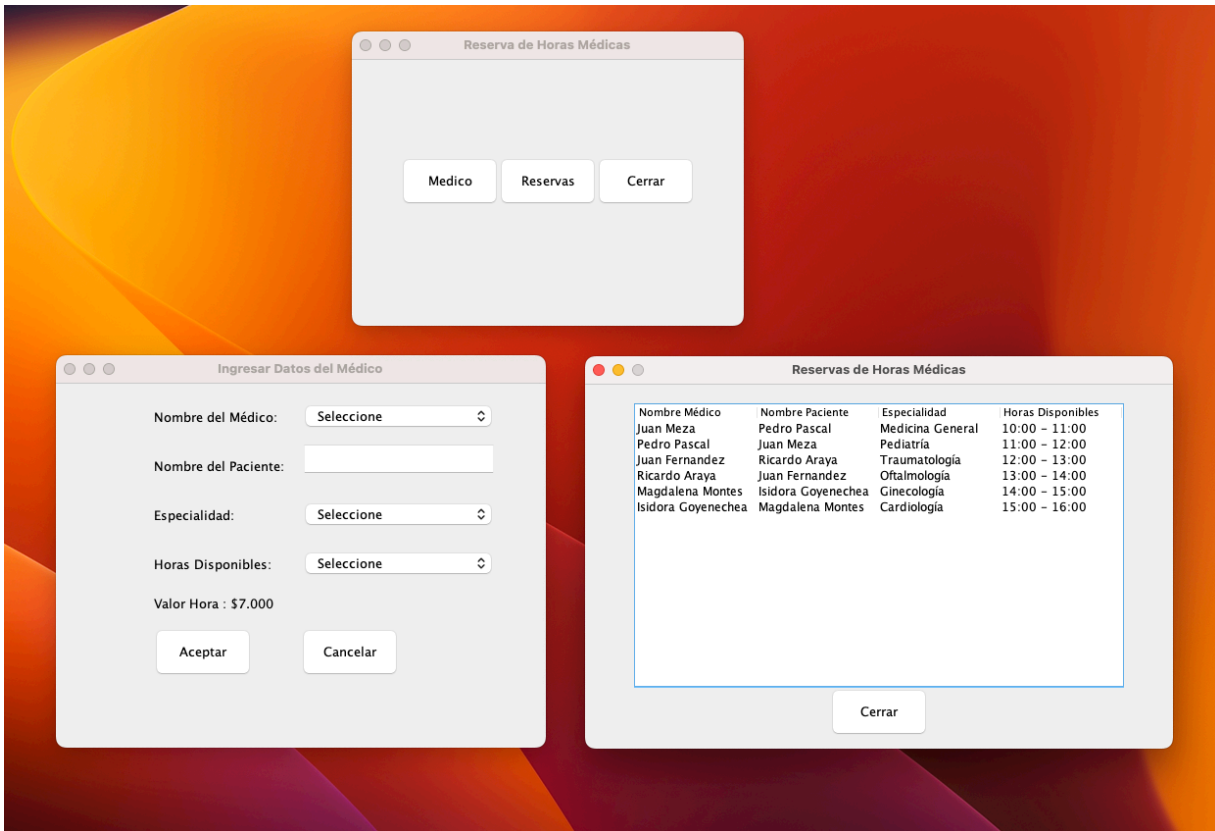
Reserva de Horas Médicas

Medico
Reservas
Cerrar

Ingresar Datos del Médico

Nombre del Médico: Seleccione

Nombre del Paciente:

Especialidad: Seleccione

Horas Disponibles: Seleccione

Valor Hora : $7.000

Aceptar
Cancelar

Reservas de Horas Médicas

| Nombre Médico | Nombre Paciente | Especialidad | Horas Disponibles |
|---|---|---|---|
| Juan Meza | Pedro Pascal | Medicina General | 10:00 - 11:00 |
| Pedro Pascal | Juan Meza | Pediatría | 11:00 - 12:00 |
| Juan Fernandez | Ricardo Araya | Traumatología | 12:00 - 13:00 |
| Ricardo Araya | Juan Fernandez | Oftalmología | 13:00 - 14:00 |
| Magdalena Montes | Isidora Goyenechea | Ginecología | 14:00 - 15:00 |
| Isidora Goyenechea | Magdalena Montes | Cardiología | 15:00 - 16:00 |

Cerrar